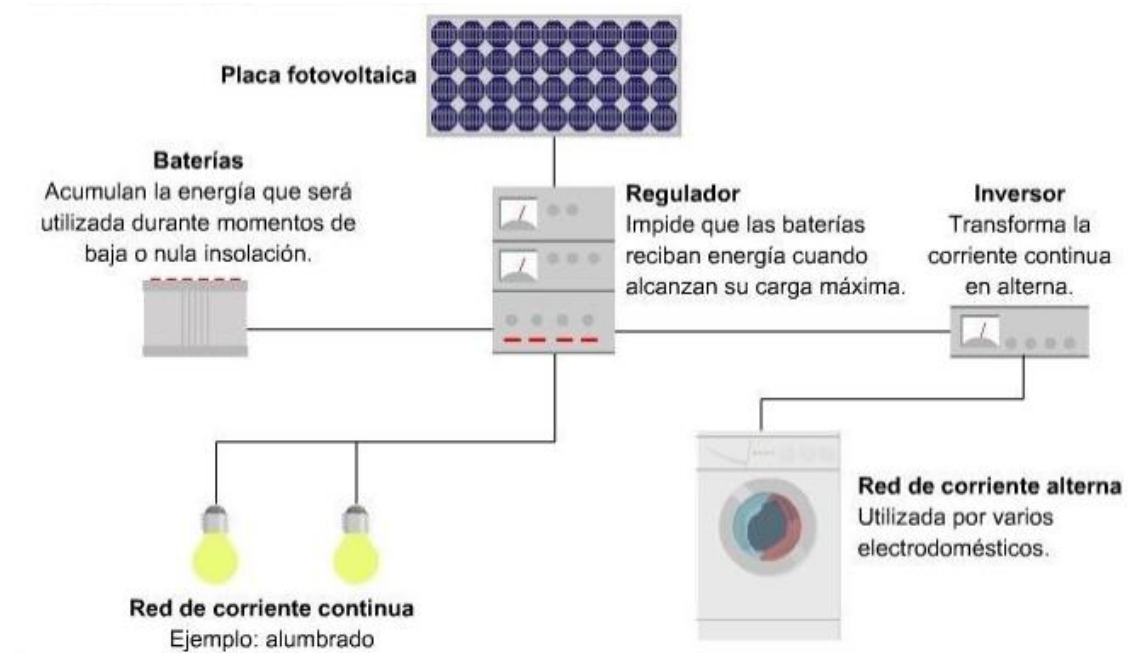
Placa fotovoltaica

Baterías
Acumulan la energía que será utilizada durante momentos de baja o nula insolación.

Regulador
Impide que las baterías reciban energía cuando alcanzan su carga máxima.

Inversor
Transforma la corriente continua en alterna.

Red de corriente alterna
Utilizada por varios electrodomésticos.

Red de corriente continua
Ejemplo: alumbrado